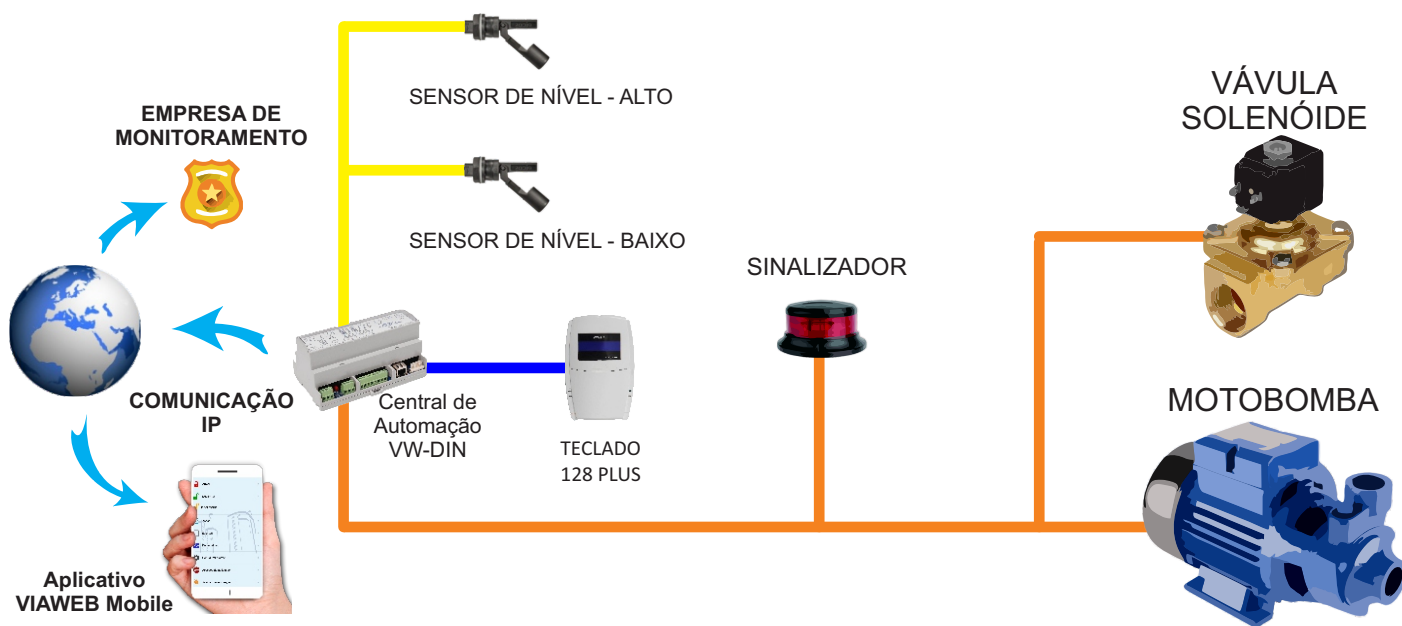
SENSOR DE NÍVEL - ALTO

SENSOR DE NÍVEL - BAIXO

EMPRESA DE MONITORAMENTO

VÁVULA SOLENÓIDE

SINALIZADOR

COMUNICAÇÃO IP

Central de Automação VW-DIN

TECLADO 128 PLUS

MOTOBOMBA

Aplicativo VIAWEB Mobile